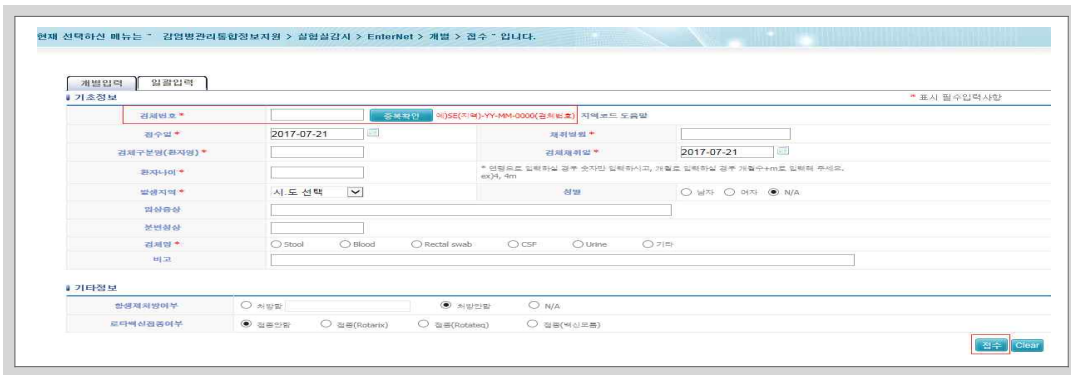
현재 선택하신 메뉴는 " 감염병관리통합정보지원 > 실험실감시 > EnterNet > 개별 > 접수 " 입니다.

개별입력 | 일괄입력

기초정보

* 표시 필수입력사항

| | | | |
|---|---|---|---|
| 검체번호 * | 중복확인 예)SE(지역)-YY-MM-0000(검체번호) 지역코드 도움말 | | |
| 접수일 * | 2017-07-21 | 채취병원 * | |
| 검체구분명(환자명) * | | 검체채취일 * | 2017-07-21 |
| 환자나이 * | | * 연령으로 입력하실 경우 숫자만 입력하시고, 개월로 입력하실 경우 개월수+m로 입력해 주세요. ex)4, 4m | |
| 발생지역 * | 시.도 선택 | 성별 | 남자 여자 N/A |
| 임상증상 | | | |
| 분변성상 | | | |
| 검체명 * | Stool Blood Rectal swab CSF Urine 기타 | | |
| 비고 | | | |

기타정보

| | |
|---|---|
| 항생제처방여부 | 처방함 처방안함 N/A |
| 로타백신접종여부 | 접종안함 접종(Rotarix) 접종(Rotateq) 접종(백신모름) |

접수 Clear